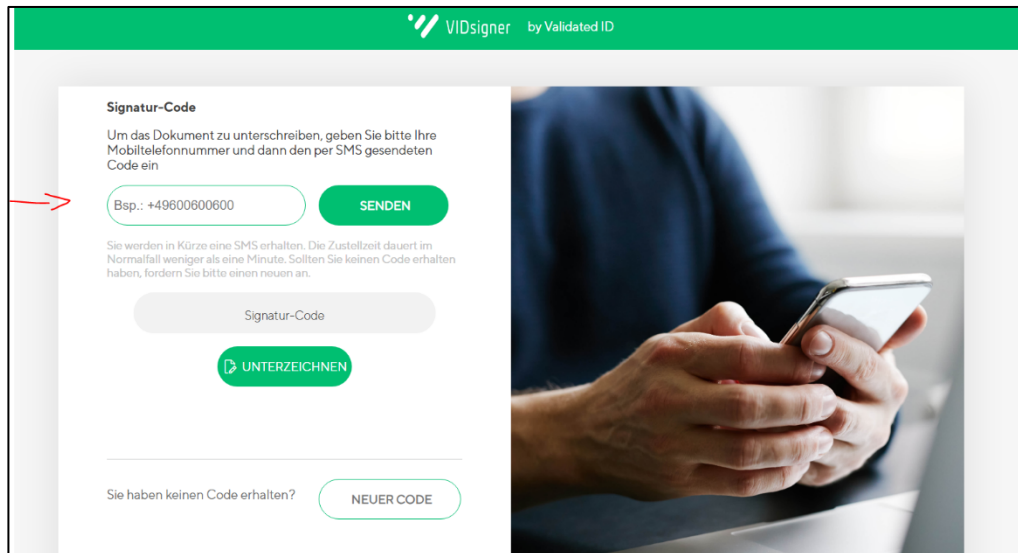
VIDsigner by Validated ID

Signatur-Code

Um das Dokument zu unterschreiben, geben Sie bitte Ihre Mobiltelefonnummer und dann den per SMS gesendeten Code ein

Bsp.: +49600600600

SENDEN

Sie werden in Kürze eine SMS erhalten. Die Zustellzeit dauert im Normalfall weniger als eine Minute. Sollten Sie keinen Code erhalten haben, fordern Sie bitte einen neuen an.

Signatur-Code

UNTERZEICHNEN

Sie haben keinen Code erhalten?

NEUER CODE